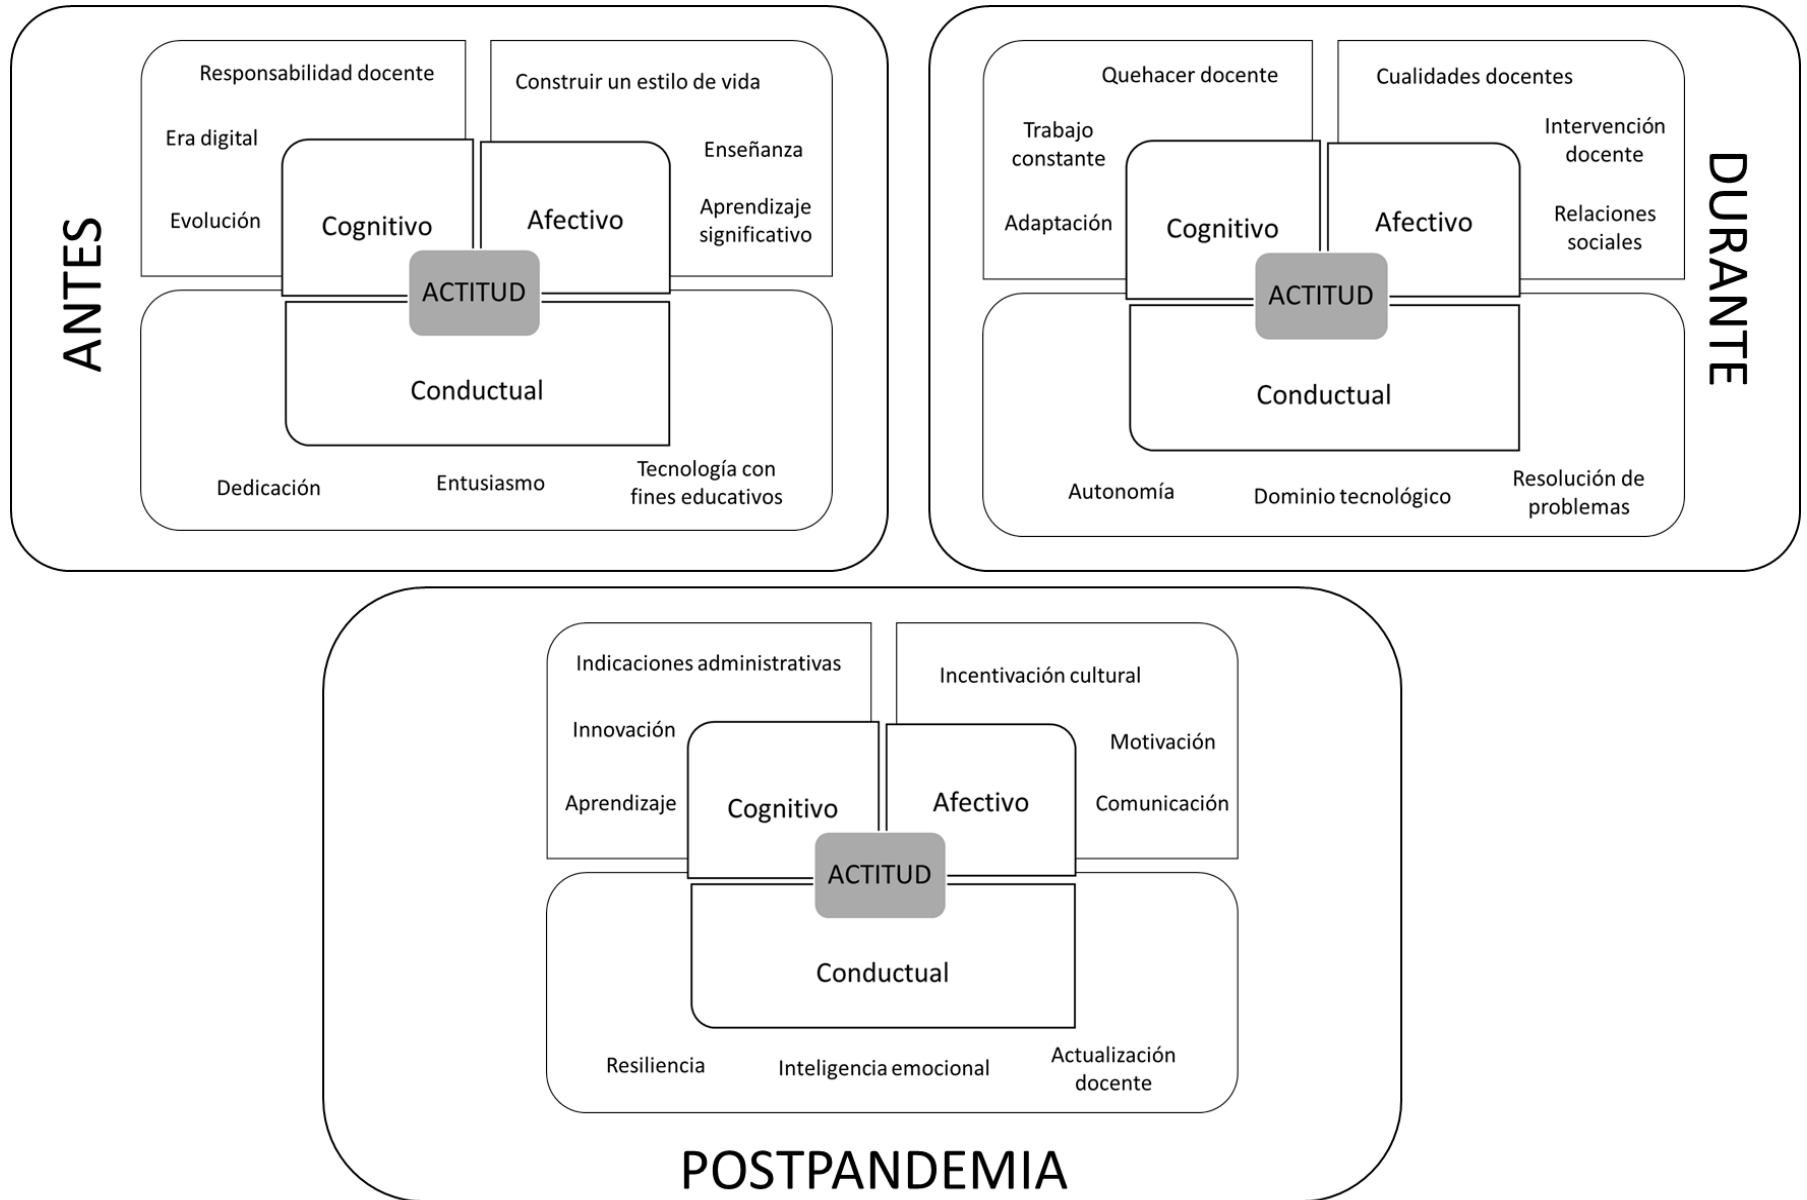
ANTES

Responsabilidad docente

Era digital

Evolución

Construir un estilo de vida

Enseñanza

Aprendizaje significativo

Cognitivo

Afectivo

ACTITUD

Conductual

Dedicación

Entusiasmo

Tecnología con fines educativos

DURANTE

Quehacer docente

Trabajo constante

Adaptación

Cualidades docentes

Intervención docente

Relaciones sociales

Cognitivo

Afectivo

ACTITUD

Conductual

Autonomía

Dominio tecnológico

Resolución de problemas

Indicaciones administrativas

Innovación

Aprendizaje

Incentivación cultural

Motivación

Comunicación

Cognitivo

Afectivo

ACTITUD

Conductual

Resiliencia

Inteligencia emocional

Actualización docente

POSTPANDEMIA